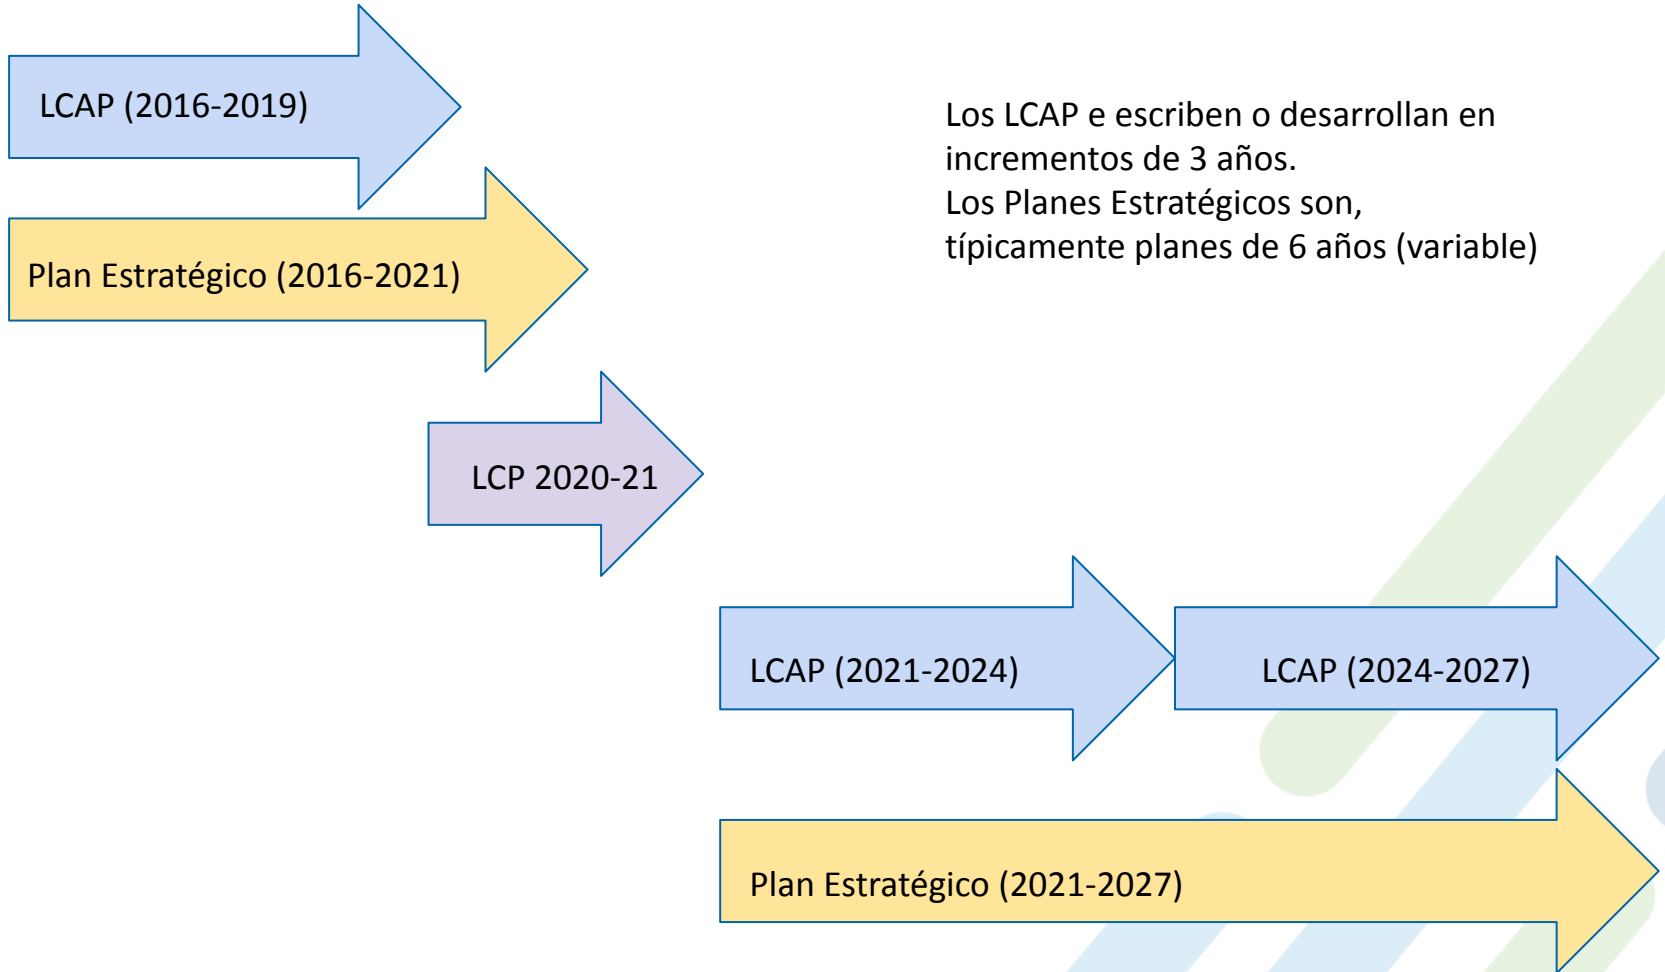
LCAP (2016-2019)

Plan Estratégico (2016-2021)

LCP 2020-21

Los LCAP e escriben o desarrollan en incrementos de 3 años.
Los Planes Estratégicos son, típicamente planes de 6 años (variable)

LCAP (2021-2024)

LCAP (2024-2027)

Plan Estratégico (2021-2027)